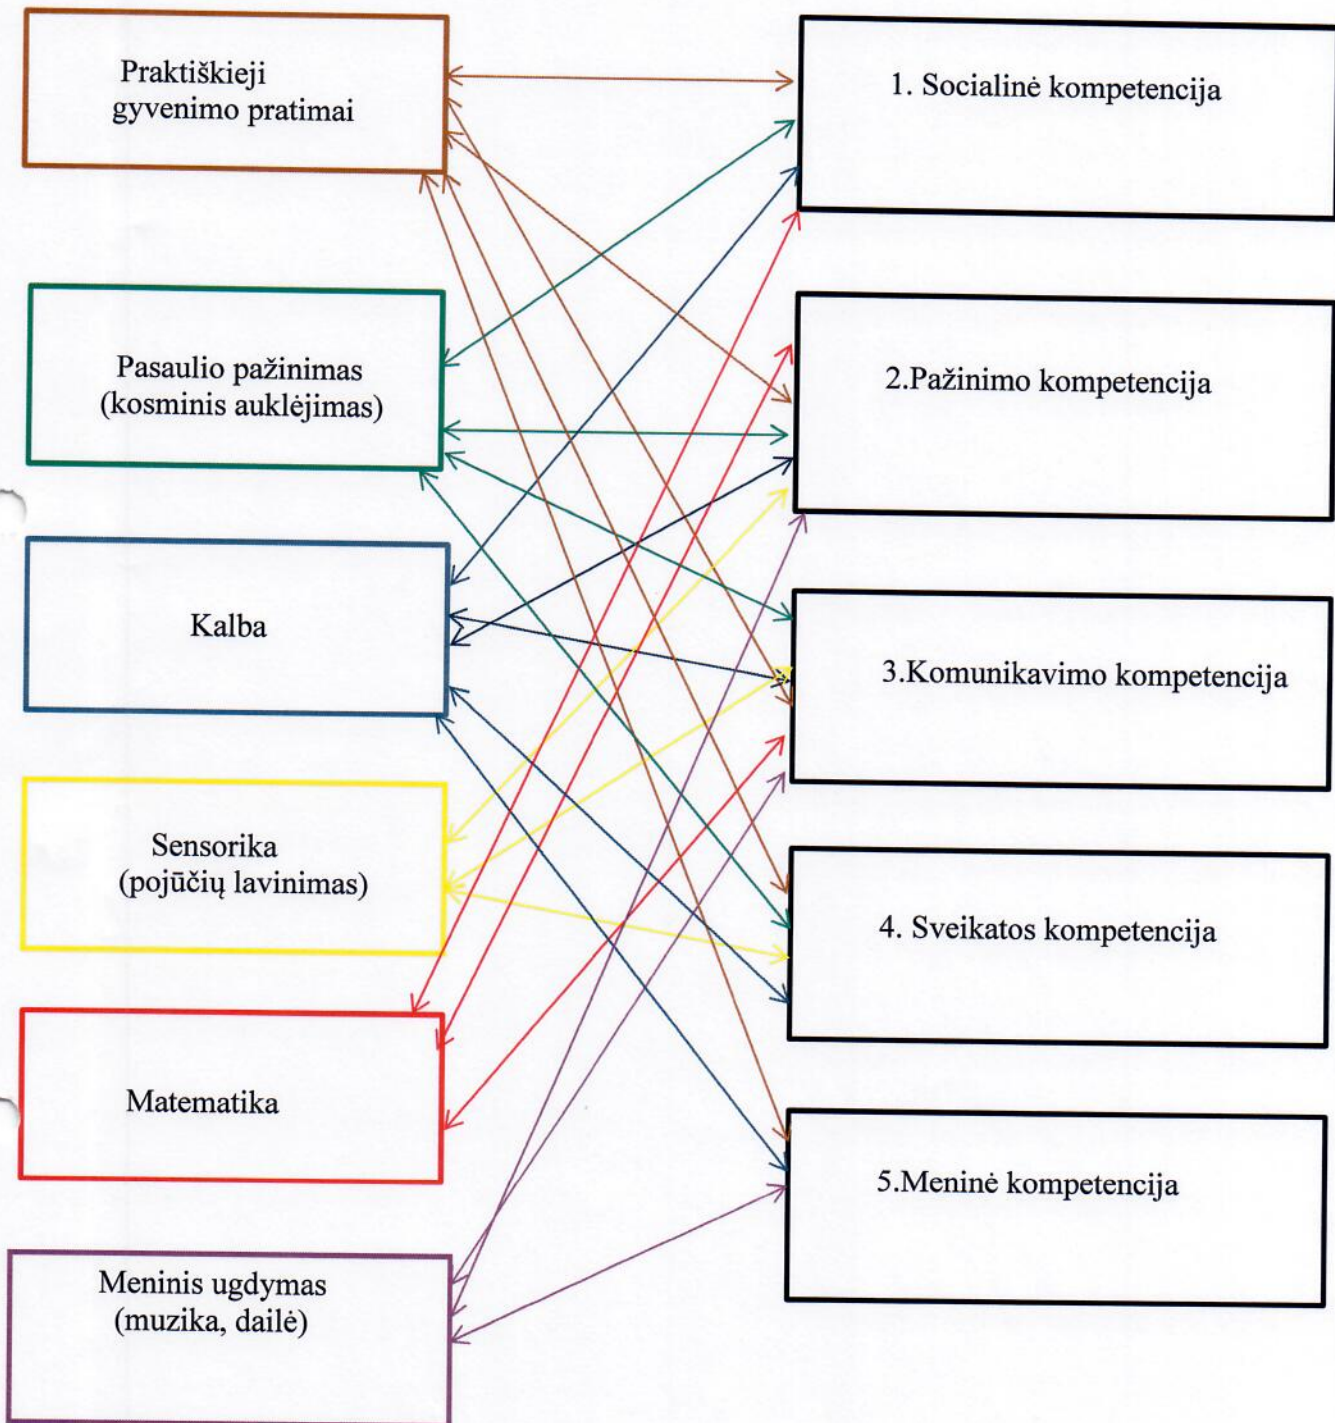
Praktiškieji gyvenimo pratimai

1. Socialinė kompetencija

Pasaulio pažinimas (kosminis auklėjimas)

2.Pažinimo kompetencija

Kalba

3.Komunikavimo kompetencija

Sensorika (pojūčių lavinimas)

4. Sveikatos kompetencija

Matematika

5.Meninė kompetencija

Meninis ugdymas (muzika, dailė)